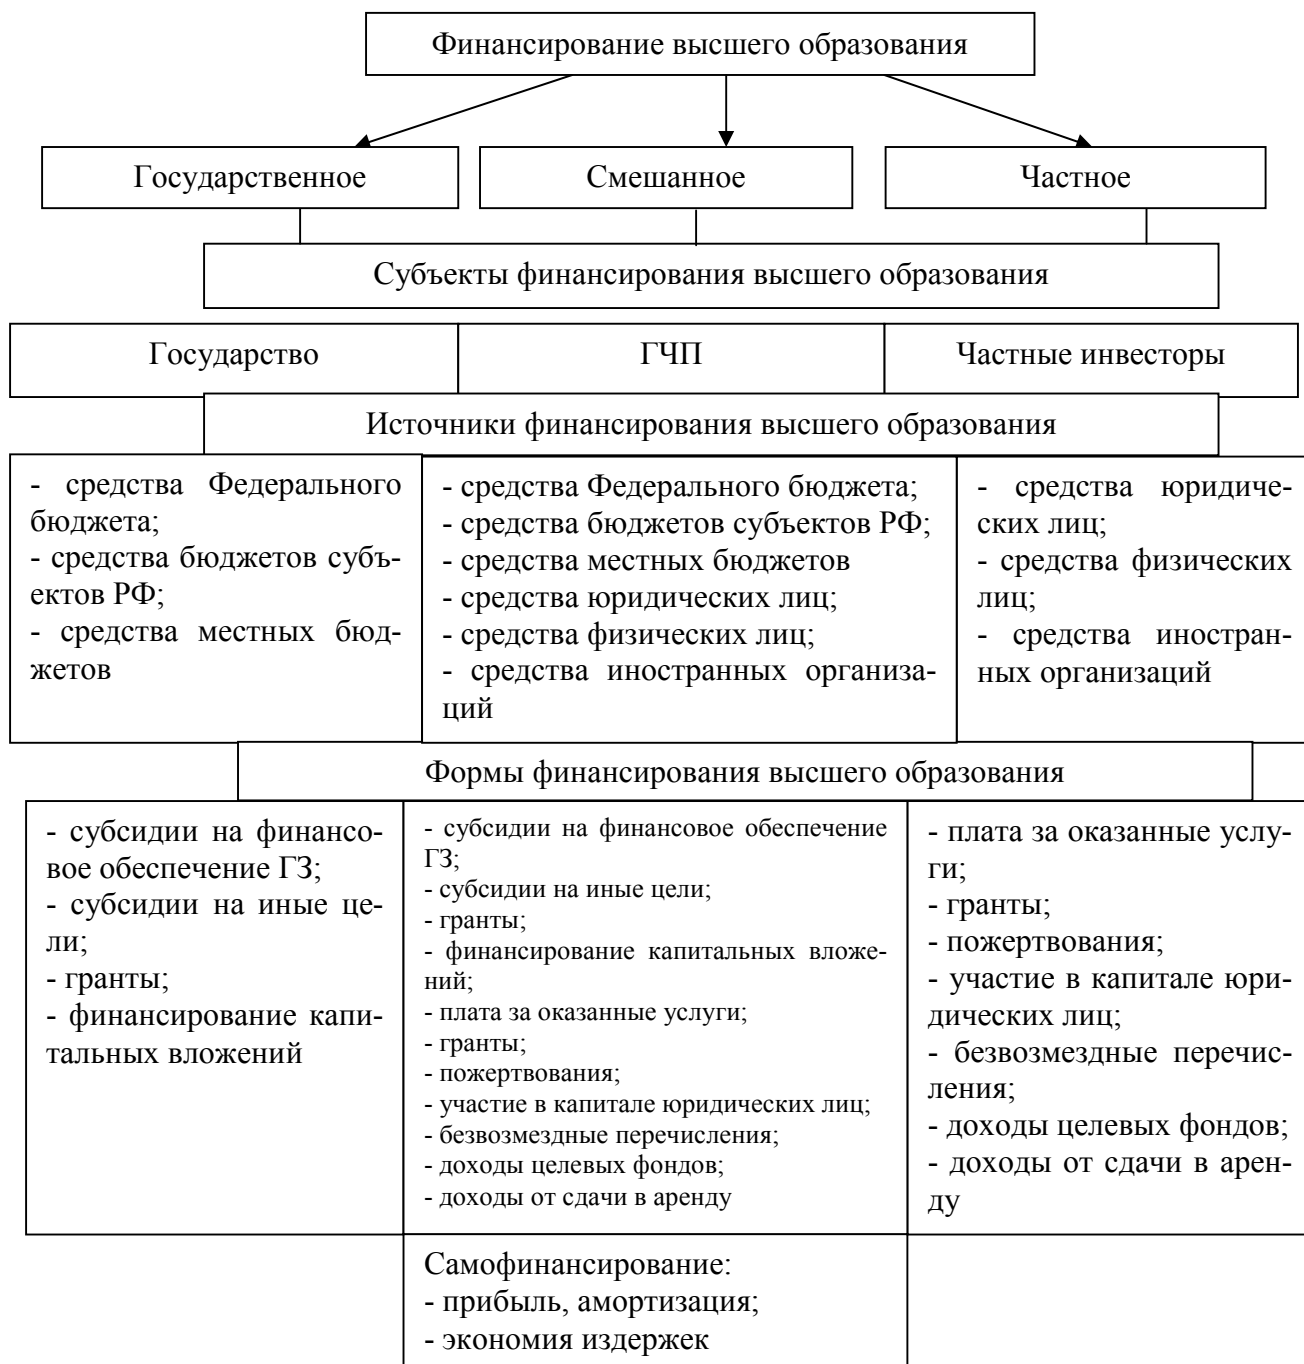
Финансирование высшего образования

Государственное

Смешанное

Частное

Субъекты финансирования высшего образования

Государство

ГЧП

Частные инвесторы

Источники финансирования высшего образования

- средства Федерального бюджета;
- средства бюджетов субъектов РФ;
- средства местных бюджетов

- средства Федерального бюджета;
- средства бюджетов субъектов РФ;
- средства местных бюджетов
- средства юридических лиц;
- средства физических лиц;
- средства иностранных организаций

- средства юридических лиц;
- средства физических лиц;
- средства иностранных организаций

Формы финансирования высшего образования

- субсидии на финансовое обеспечение ГЗ;
- субсидии на иные цели;
- гранты;
- финансирование капитальных вложений

- субсидии на финансовое обеспечение ГЗ;
- субсидии на иные цели;
- гранты;
- финансирование капитальных вложений;
- плата за оказанные услуги;
- гранты;
- пожертвования;
- участие в капитале юридических лиц;
- безвозмездные перечисления;
- доходы целевых фондов;
- доходы от сдачи в аренду

- плата за оказанные услуги;
- гранты;
- пожертвования;
- участие в капитале юридических лиц;
- безвозмездные перечисления;
- доходы целевых фондов;
- доходы от сдачи в аренду

Самофинансирование:
- прибыль, амортизация;
- экономия издержек